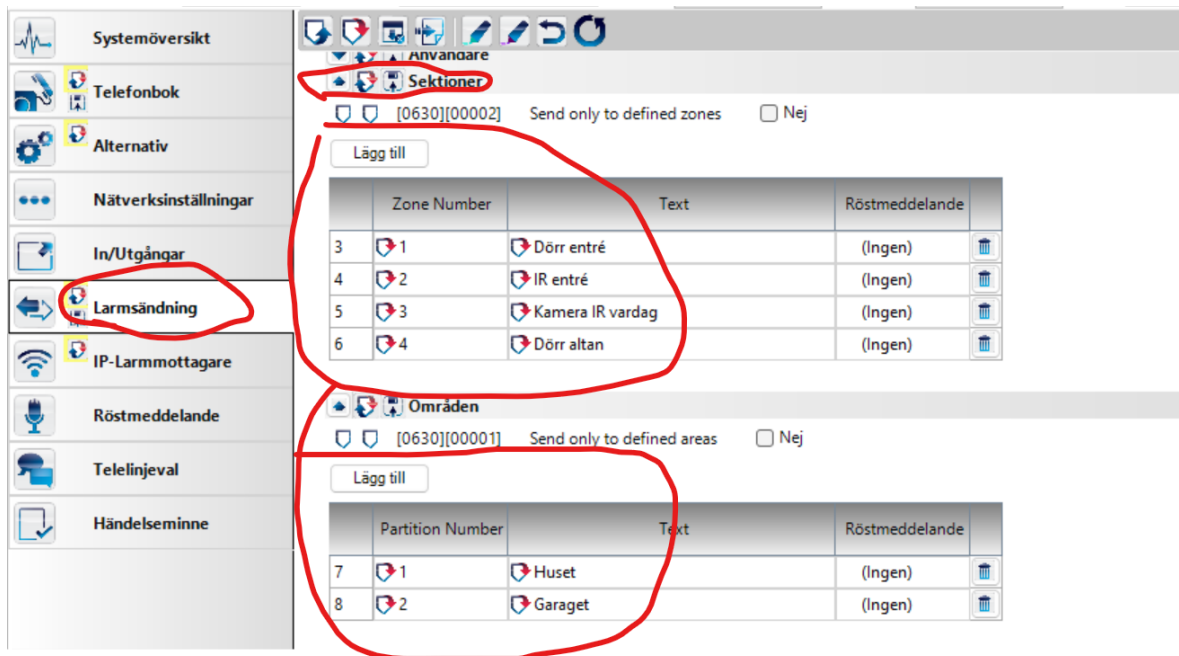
Systemöversikt
Telefonbok
Alternativ
Nätverksinställningar
In/Utgångar
Larmsändning
IP-Larmmottagare
Röstmeddelande
Telelinjeval
Händelseminne

Användare
Sektioner
[0630][00002] Send only to defined zones Nej
Lägg till

| | Zone Number | Text | Röstmeddelande | |
|---|---|---|---|---|
| 3 | 1 | Dörr entré | (Ingen) | |
| 4 | 2 | IR entré | (Ingen) | |
| 5 | 3 | Kamera IR vardag | (Ingen) | |
| 6 | 4 | Dörr altan | (Ingen) | |

Områden
[0630][00001] Send only to defined areas Nej
Lägg till

| | Partition Number | Text | Röstmeddelande | |
|---|---|---|---|---|
| 7 | 1 | Huset | (Ingen) | |
| 8 | 2 | Garaget | (Ingen) | |